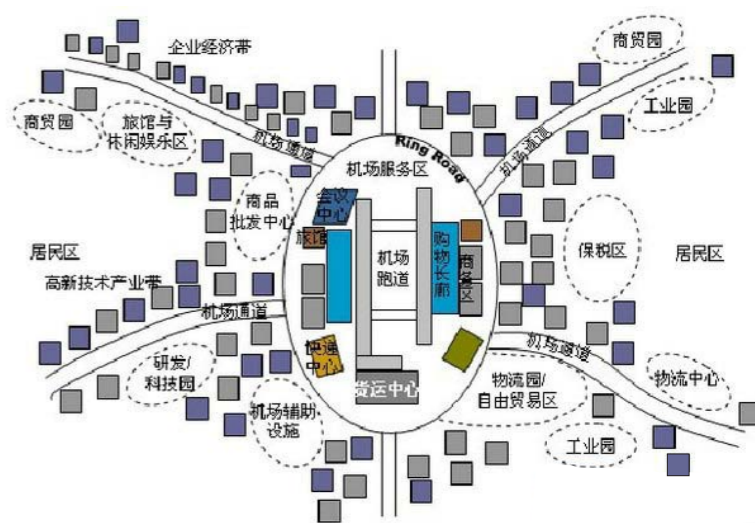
企业经济带

商贸园

工业园

商贸园

旅馆与休闲娱乐区

机场通道

Ring Road

机场通道

机场服务区

商品批发中心

会议中心

旅馆

机场跑道

购物长廊

商务区

保税区

居民区

居民区

高新技术产业带

机场通道

研发/科技园

快递中心

货运中心

机场通道

物流园/自由贸易区

物流中心

机场辅助设施

工业园